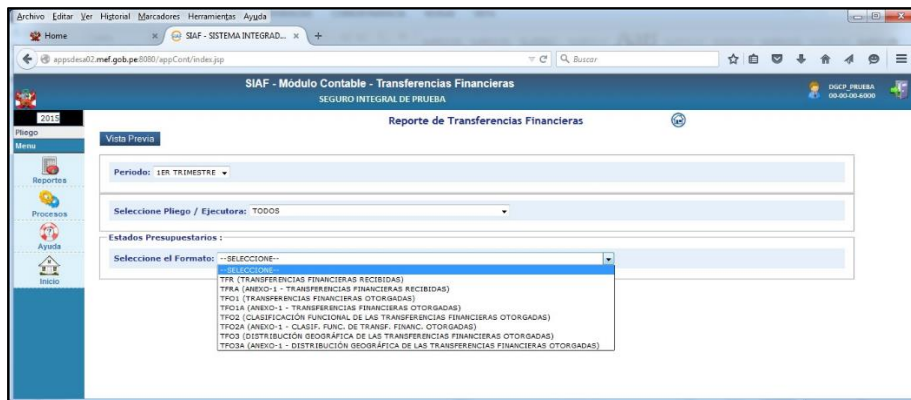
Archivo Editar Ver Historial Marcadores Herramientas Ayuda

Home

SIAF - SISTEMA INTEGRAD...

appsdesa02.mef.gob.pe:8080/appCont/index.jsp

Buscar

SIAF - Módulo Contable - Transferencias Financieras
SEGURO INTEGRAL DE PRUEBA

DGCP_PRUEBA
00-00-00-6000

2015
Pliego
Menu
Reportes
Procesos
Ayuda
Inicio

Reporte de Transferencias Financieras

Vista Previa

Periodo: 1ER TRIMESTRE

Seleccione Pliego / Ejecutora: TODOS

Estados Presupuestarios :

Seleccione el Formato: --SELECCIONE--

--SELECCIONE--
TFR (TRANSFERENCIAS FINANCIERAS RECIBIDAS)
TFRA (ANEXO-1 - TRANSFERENCIAS FINANCIERAS RECIBIDAS)
TFO1 (TRANSFERENCIAS FINANCIERAS OTORGADAS)
TFO1A (ANEXO-1 - TRANSFERENCIAS FINANCIERAS OTORGADAS)
TFO2 (CLASIFICACIÓN FUNCIONAL DE LAS TRANSFERENCIAS FINANCIERAS OTORGADAS)
TFO2A (ANEXO-1 - CLASIF. FUNC. DE TRANSF. FINANC. OTORGADAS)
TFO3 (DISTRIBUCIÓN GEOGRÁFICA DE LAS TRANSFERENCIAS FINANCIERAS OTORGADAS)
TFO3A (ANEXO-1 - DISTRIBUCIÓN GEOGRÁFICA DE LAS TRANSFERENCIAS FINANCIERAS OTORGADAS)